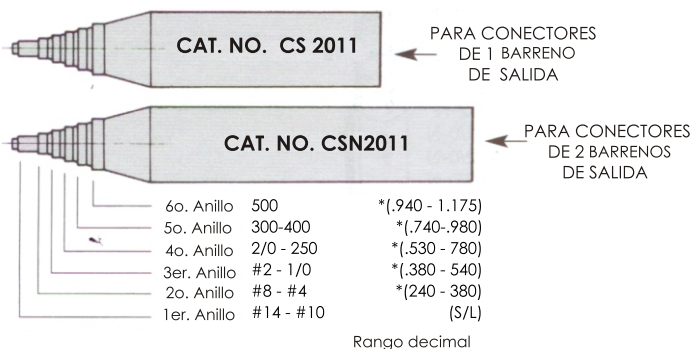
CAT. NO. CS 2011

PARA CONECTORES DE 1 BARRENO DE SALIDA

CAT. NO. CSN2011

PARA CONECTORES DE 2 BARRENOS DE SALIDA

| | | |
|---|---|---|
| 6o. Anillo | 500 | *(.940 - 1.175) |
| 5o. Anillo | 300-400 | *(.740-.980) |
| 4o. Anillo | 2/0 - 250 | *(.530 - 780) |
| 3er. Anillo | #2 - 1/0 | *(.380 - 540) |
| 2o. Anillo | #8 - #4 | *(240 - 380) |
| 1er. Anillo | #14 - #10 | (S/L) |

Rango decimal